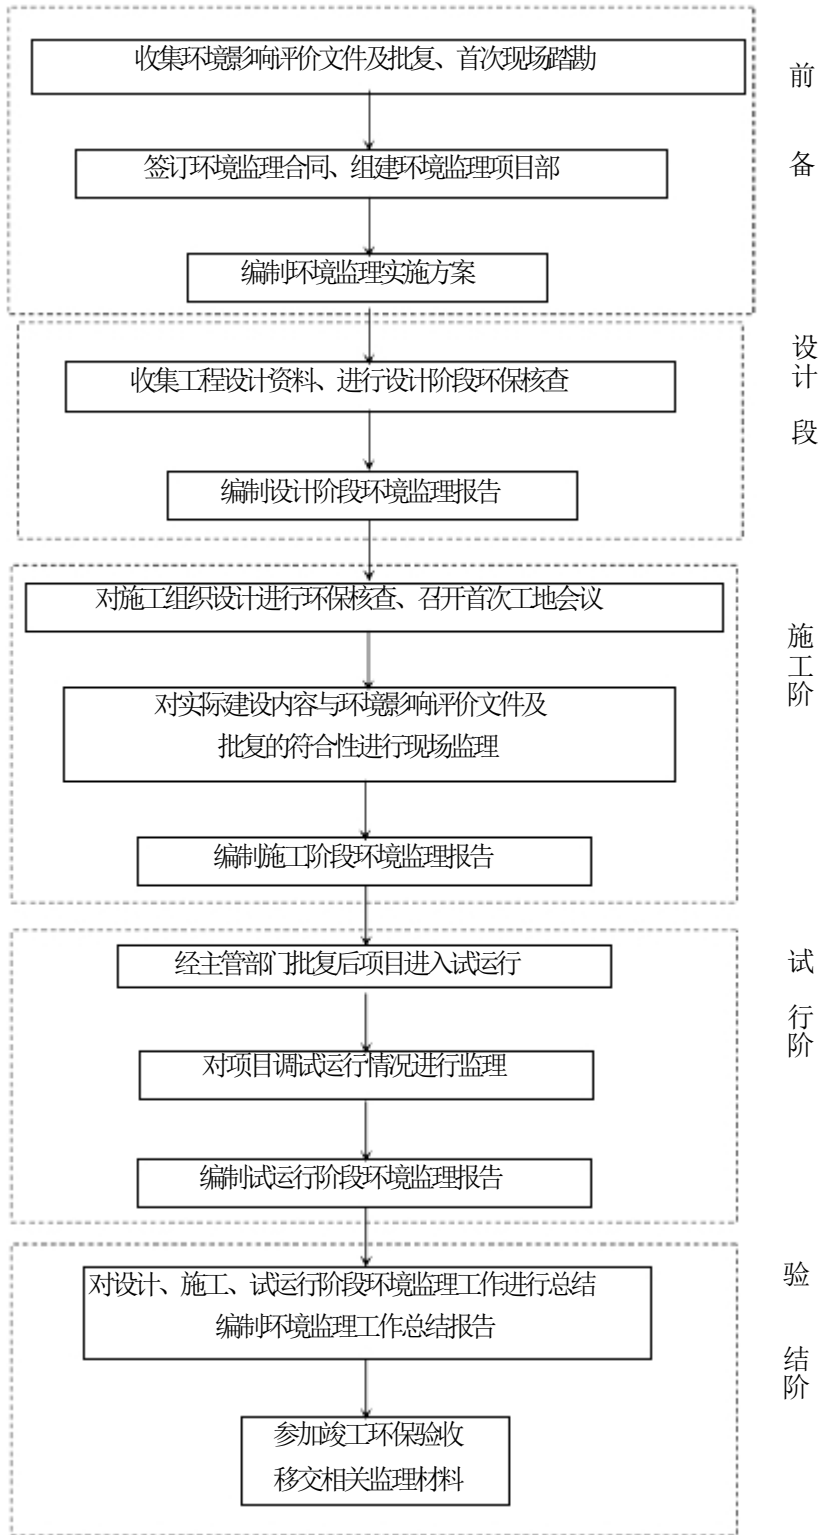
收集环境影响评价文件及批复、首次现场踏勘

签订环境监理合同、组建环境监理项目部

编制环境监理实施方案

前

备

收集工程设计资料、进行设计阶段环保核查

编制设计阶段环境监理报告

设

计

段

对施工组织设计进行环保核查、召开首次工地会议

对实际建设内容与环境影响评价文件及批复的符合性进行现场监理

编制施工阶段环境监理报告

施

工

阶

经主管部门批复后项目进入试运行

对项目调试运行情况进行监理

编制试运行阶段环境监理报告

试

行

阶

对设计、施工、试运行阶段环境监理工作进行总结
编制环境监理工作总结报告

参加竣工环保验收
移交相关监理材料

验

结

阶